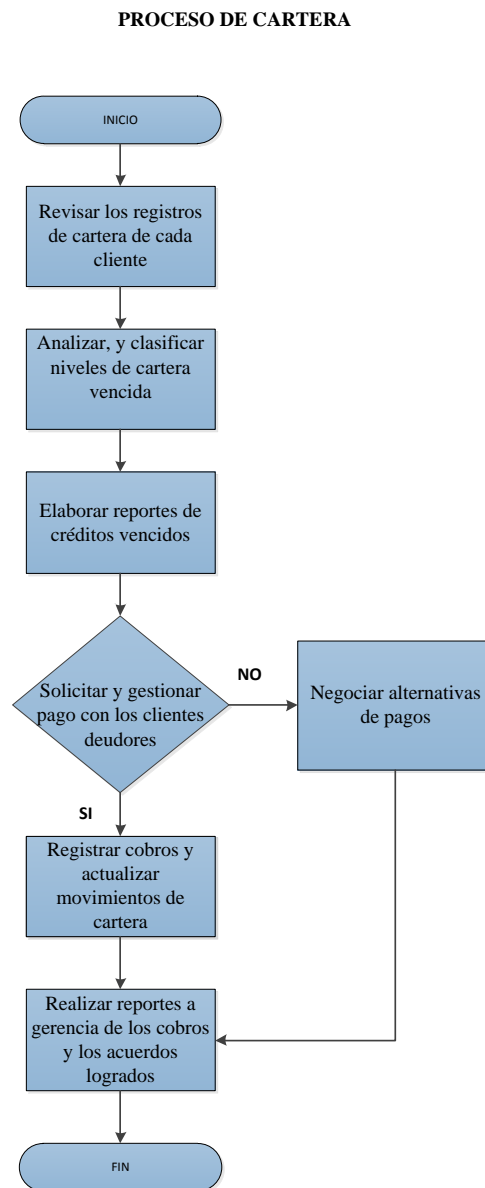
PROCESO DE CARTERA

INICIO

Revisar los registros de cartera de cada cliente

Analizar, y clasificar niveles de cartera vencida

Elaborar reportes de créditos vencidos

Solicitar y gestionar pago con los clientes deudores

NO

Negociar alternativas de pagos

SI

Registrar cobros y actualizar movimientos de cartera

Realizar reportes a gerencia de los cobros y los acuerdos logrados

FIN